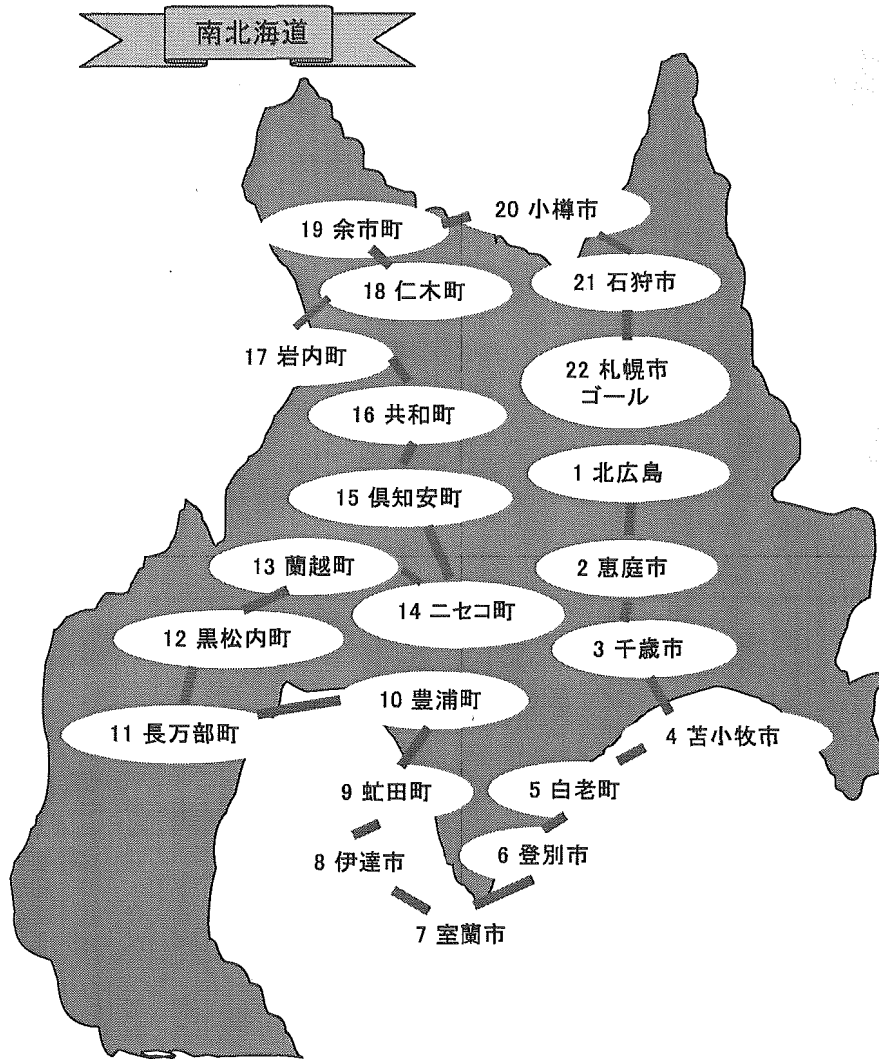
南北海道

20 小樽市
19 余市町
21 石狩市
18 仁木町
17 岩内町
22 札幌市
ゴール
16 共和町
1 北広島
15 倶知安町
13 蘭越町
2 恵庭市
14 ニセコ町
12 黒松内町
3 千歳市
10 豊浦町
11 長万部町
4 苫小牧市
9 虻田町
5 白老町
8 伊達市
6 登別市
7 室蘭市